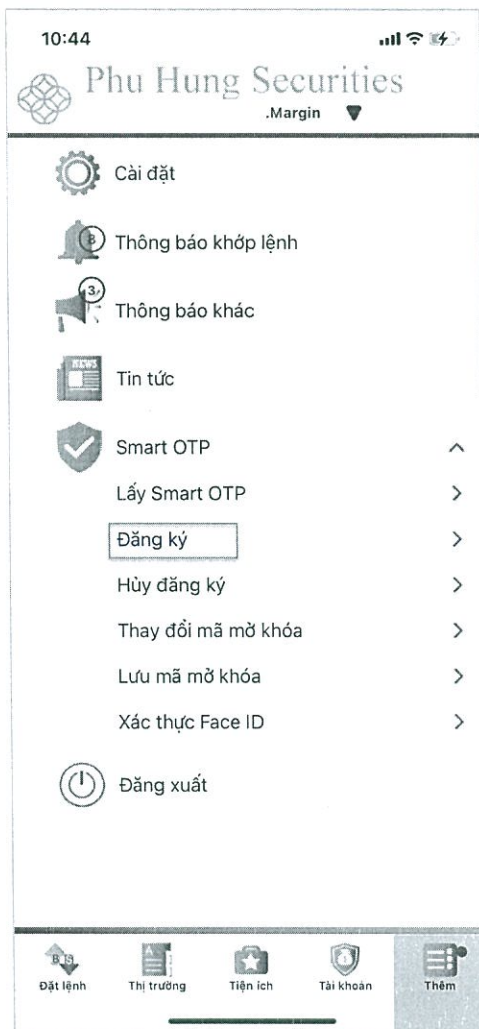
10:44

Phu Hung Securities
.Margin

Cài đặt

8
Thông báo khớp lệnh

3
Thông báo khác

NEWS
Tin tức

Smart OTP

Lấy Smart OTP

Đăng ký

Hủy đăng ký

Thay đổi mã mở khóa

Lưu mã mở khóa

Xác thực Face ID

Đăng xuất

Đặt lệnh
Thị trường
Tiện ích
Tài khoản
Thêm